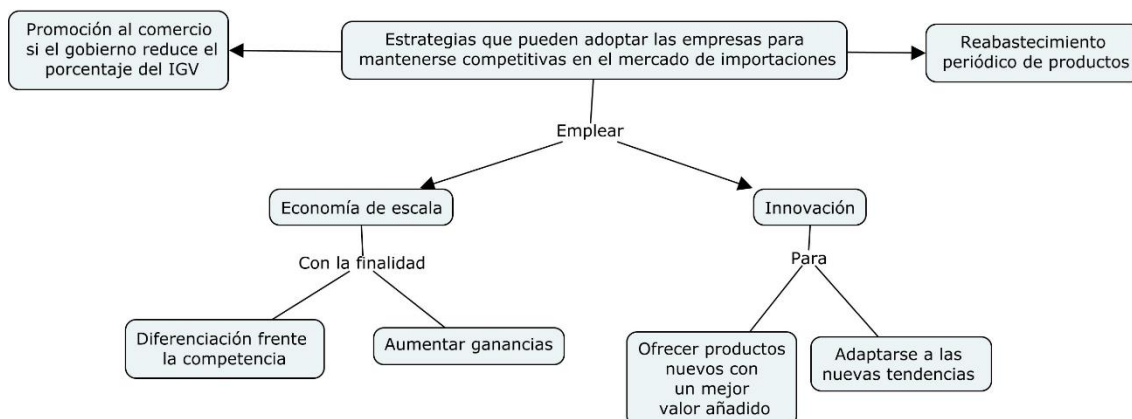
Promoción al comercio si el gobierno reduce el porcentaje del IGV

Estrategias que pueden adoptar las empresas para mantenerse competitivas en el mercado de importaciones

Reabastecimiento periódico de productos

Emplear

Economía de escala

Innovación

Con la finalidad

Para

Diferenciación frente la competencia

Aumentar ganancias

Ofrecer productos nuevos con un mejor valor añadido

Adaptarse a las nuevas tendencias